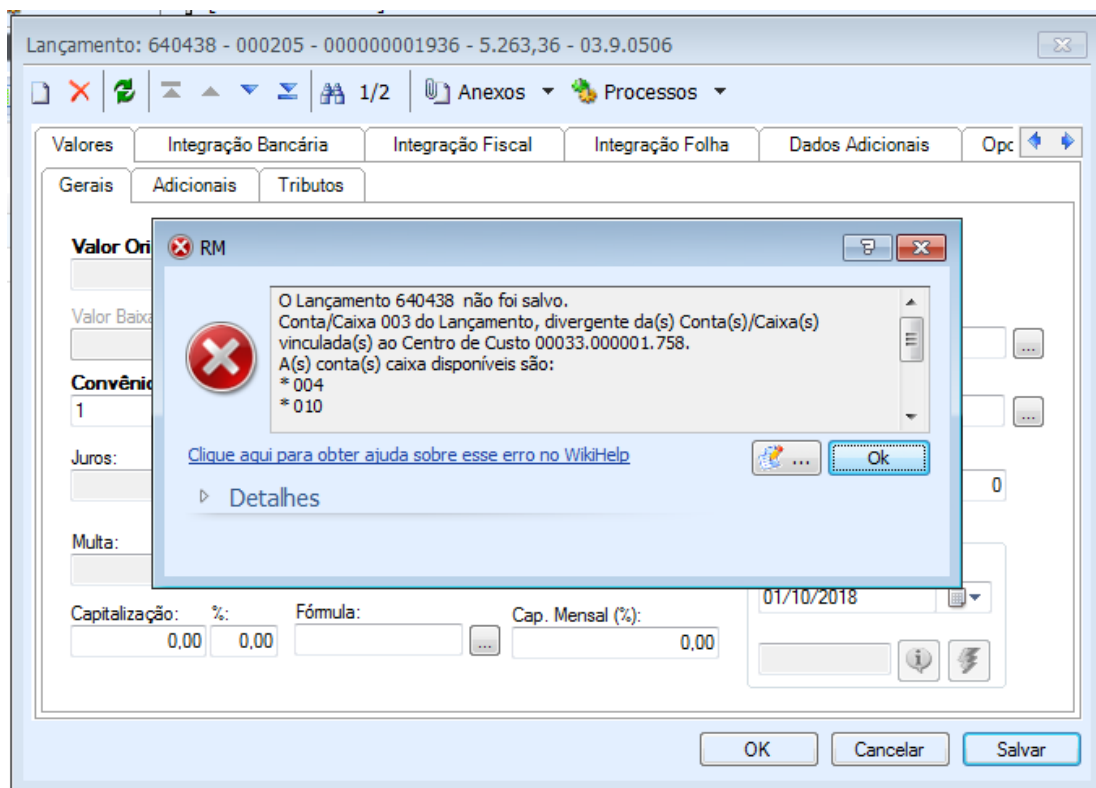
Lançamento: 640438 - 000205 - 000000001936 - 5.263,36 - 03.9.0506

1/2 Anexos Processos

Valores | Integração Bancária | Integração Fiscal | Integração Folha | Dados Adicionais | Opc

Gerais | Adicionais | Tributos

Valor Ori

Valor Baixa

Convênio
1

Juros:

Multa:

RM

O Lançamento 640438 não foi salvo.
Conta/Caixa 003 do Lançamento, divergente da(s) Conta(s)/Caixa(s) vinculada(s) ao Centro de Custo 00033.000001.758.
A(s) conta(s) caixa disponíveis são:
* 004
* 010

Clique aqui para obter ajuda sobre esse erro no WikiHelp

...

Ok

Detalhes

0

01/10/2018

Capitalização: 0,00
%: 0,00
Fórmula:
Cap. Mensal (%): 0,00

OK
Cancelar
Salvar